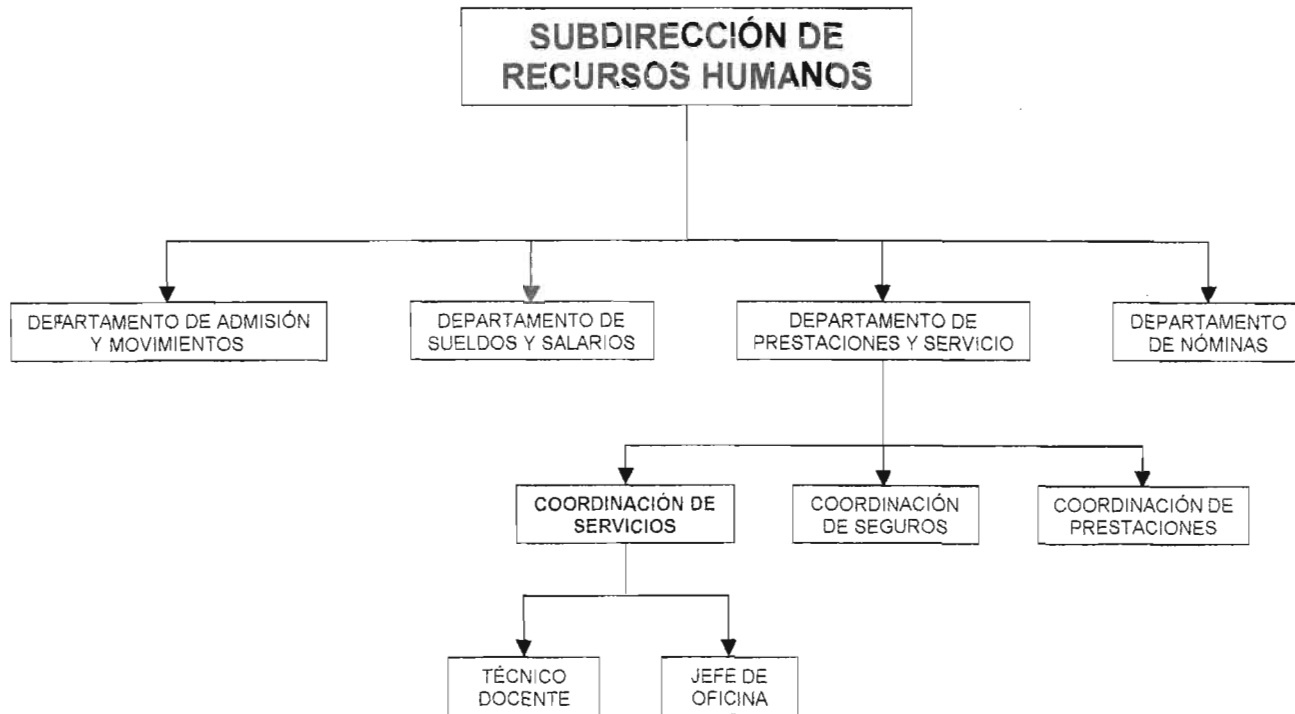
SUBDIRECCIÓN DE RECURSOS HUMANOS

DEPARTAMENTO DE ADMISIÓN Y MOVIMIENTOS

DEPARTAMENTO DE SUELDOS Y SALARIOS

DEPARTAMENTO DE PRESTACIONES Y SERVICIO

DEPARTAMENTO DE NÓMINAS

COORDINACIÓN DE SERVICIOS

COORDINACIÓN DE SEGUROS

COORDINACIÓN DE PRESTACIONES

TÉCNICO DOCENTE

JEFE DE OFICINA